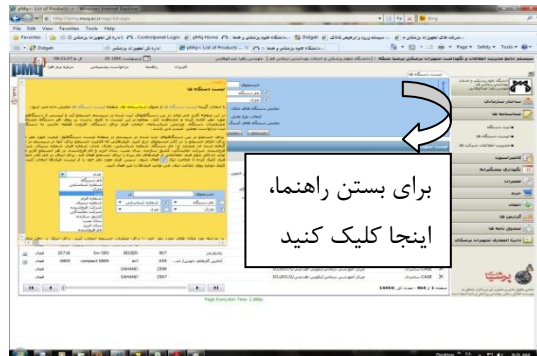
pMg : List of Products :: - Windows Internet Explorer

http://pmg.moqu.ac.ir/pg/list.aspx

File Edit View Favorites Tools Help

Favorites

Bing

Page Safety Tools

pMg

لیست دستگاه ها

برای بستن راهنما، اینجا کلیک کنید

SAHAND

SAHAND

Page Execution Time: 1.000s